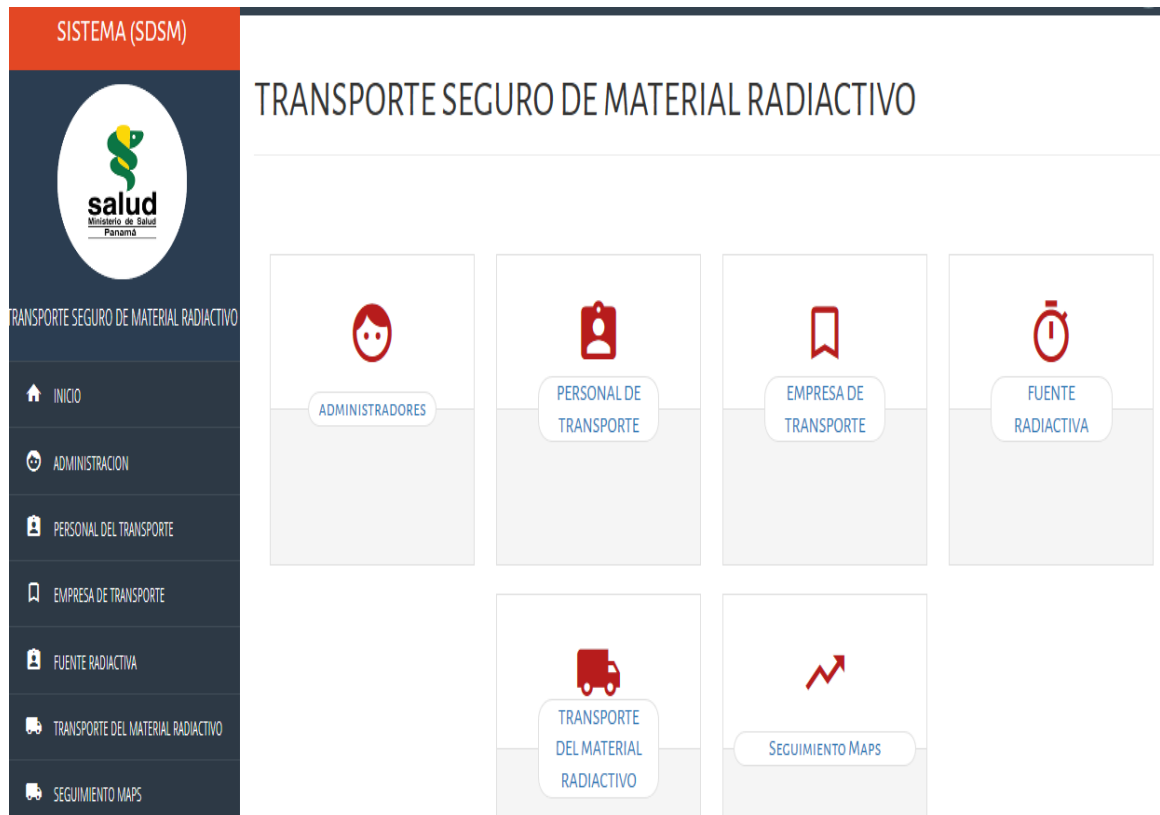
SISTEMA (SDSM)

salud
Ministerio de Salud
Panamá

TRANSPORTE SEGURO DE MATERIAL RADIACTIVO

INICIO

ADMINISTRACION

PERSONAL DEL TRANSPORTE

EMPRESA DE TRANSPORTE

FUENTE RADIACTIVA

TRANSPORTE DEL MATERIAL RADIACTIVO

SEGUIMIENTO MAPS

TRANSPORTE SEGURO DE MATERIAL RADIACTIVO

ADMINISTRADORES

PERSONAL DE TRANSPORTE

EMPRESA DE TRANSPORTE

FUENTE RADIACTIVA

TRANSPORTE DEL MATERIAL RADIACTIVO

SEGUIMIENTO MAPS